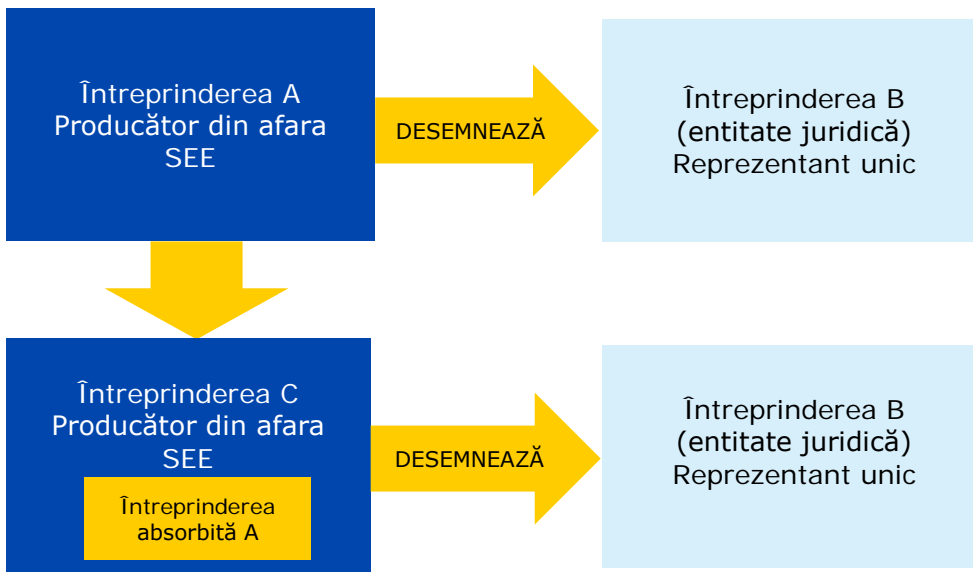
Întreprinderea A
Producător din afara SEE

DESEMNEAZĂ

Întreprinderea B
(entitate juridică)
Reprezentant unic

Întreprinderea C
Producător din afara SEE

Întreprinderea absorbită A

DESEMNEAZĂ

Întreprinderea B
(entitate juridică)
Reprezentant unic